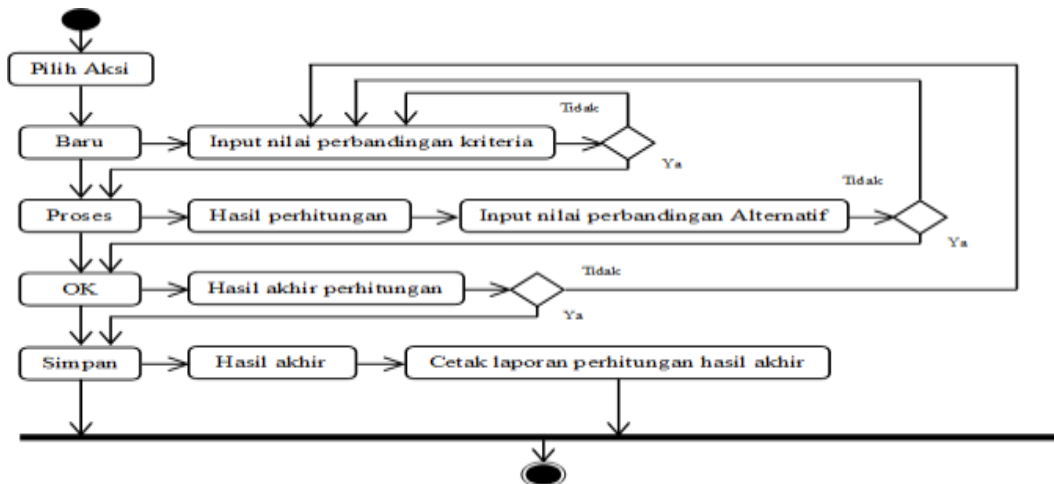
Pilih Aksi

Tidak

Baru

Input nilai perbandingan kriteria

Ya

Tidak

Proses

Hasil perhitungan

Input nilai perbandingan Alternatif

Ya

Tidak

OK

Hasil akhir perhitungan

Ya

Simpan

Hasil akhir

Cetak laporan perhitungan hasil akhir